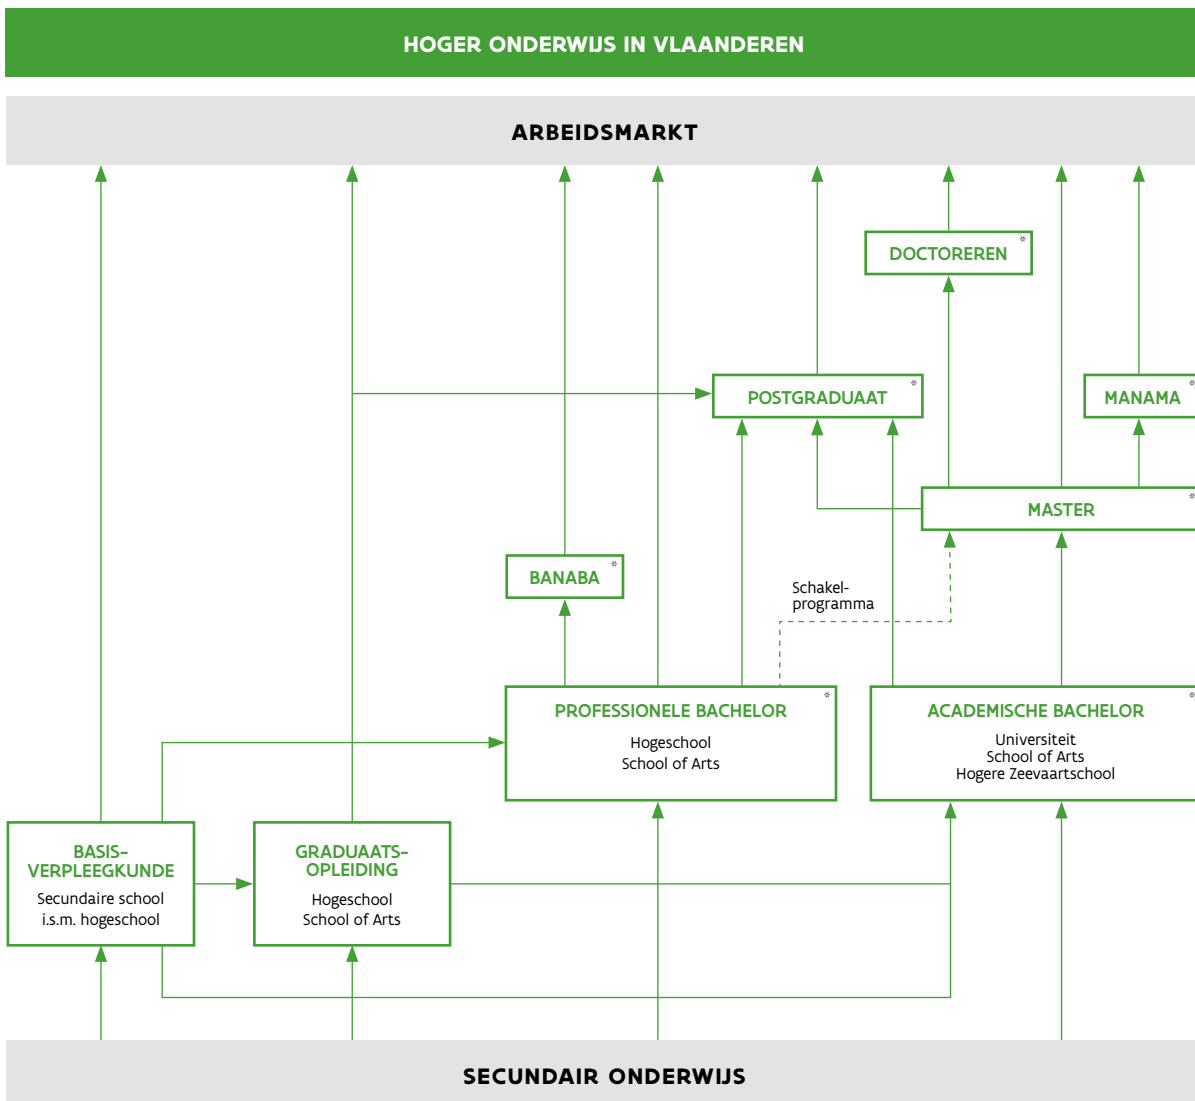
HOGER ONDERWIJS IN VLAANDEREN

ARBEIDSMARKT

DOCTOREREN *

POSTGRADUAAT *

MANAMA *

MASTER *

BANABA *

Schakelprogramma

PROFESSIONELE BACHELOR *
Hogeschool
School of Arts

ACADEMISCHE BACHELOR *
Universiteit
School of Arts
Hogere Zeevaartschool

BASISVERPLEEGKUNDE
Secundaire school
i.s.m. hogeschool

GRADUAATSOPLEIDING
Hogeschool
School of Arts

SECUNDAIR ONDERWIJS